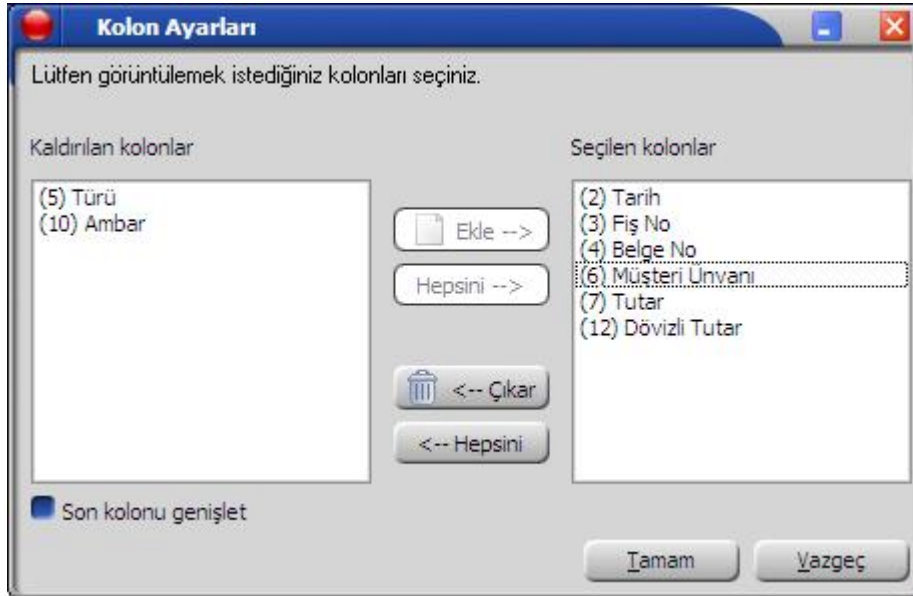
Kolon Ayarları

Lütfen görüntülemek istediğiniz kolonları seçiniz.

Kaldırılan kolonlar

(5) Türü
(10) Ambar

Ekle -->

Hepsini -->

<-- Çıkar

<-- Hepsini

Seçilen kolonlar

(2) Tarih
(3) Fiş No
(4) Belge No
(6) Müsteri Unvanı
(7) Tutar
(12) Dövizli Tutar

Son kolonu genişlet

Tamam

Vazgeç